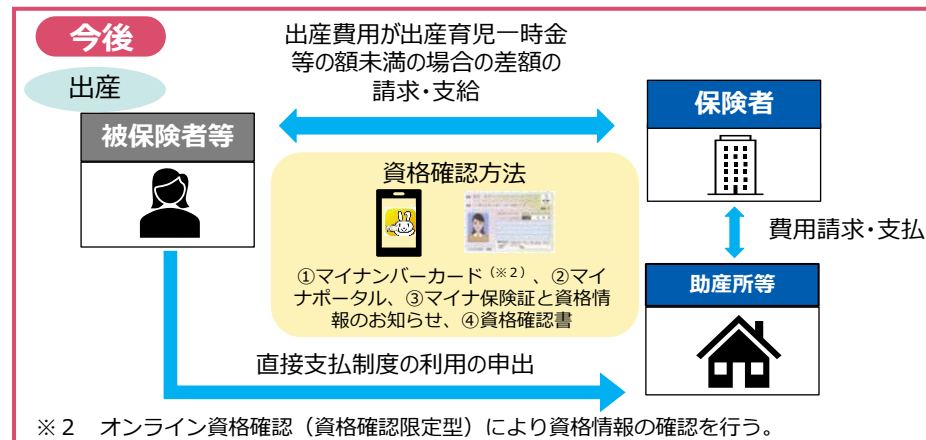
今後

出産

出産費用が出産育児一時金等の額未満の場合の差額の請求・支給

被保険者等

保険者

資格確認方法

①マイナンバーカード$^{(※2)}$、②マイナポータル、③マイナ保険証と資格情報のお知らせ、④資格確認書

費用請求・支払

助産所等

直接支払制度の利用の申出

※２　オンライン資格確認（資格確認限定型）により資格情報の確認を行う。